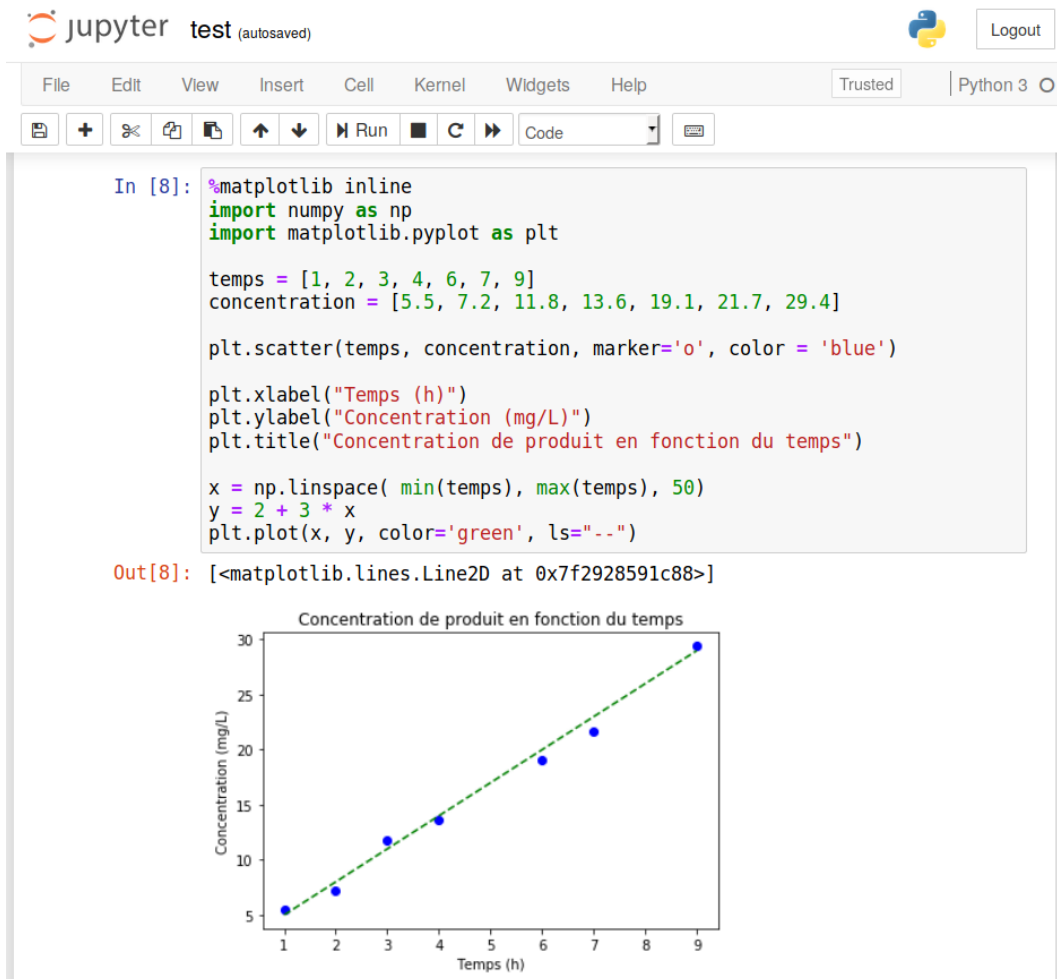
jupyter test (autosaved)

Logout

File Edit View Insert Cell Kernel Widgets Help Trusted Python 3

Run Code

In [8]: %matplotlib inline
import numpy as np
import matplotlib.pyplot as plt

temps = [1, 2, 3, 4, 6, 7, 9]
concentration = [5.5, 7.2, 11.8, 13.6, 19.1, 21.7, 29.4]

plt.scatter(temps, concentration, marker='o', color = 'blue')

plt.xlabel("Temps (h)")
plt.ylabel("Concentration (mg/L)")
plt.title("Concentration de produit en fonction du temps")

x = np.linspace( min(temps), max(temps), 50)
y = 2 + 3 * x
plt.plot(x, y, color='green', ls="--")

Out[8]: [<matplotlib.lines.Line2D at 0x7f2928591c88>]

Concentration de produit en fonction du temps

30
25
20
15
10
5

Concentration (mg/L)

1 2 3 4 5 6 7 8 9

Temps (h)